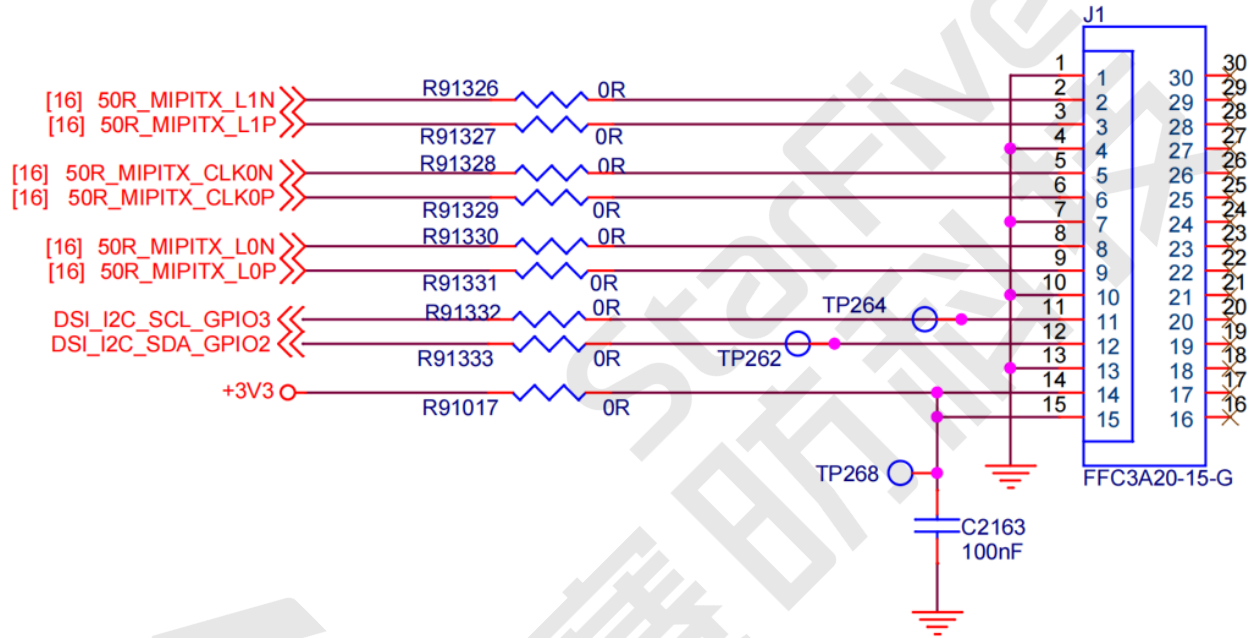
J1

[16] 50R_MIPITX_L1N
[16] 50R_MIPITX_L1P
[16] 50R_MIPITX_CLK0N
[16] 50R_MIPITX_CLK0P
[16] 50R_MIPITX_L0N
[16] 50R_MIPITX_L0P
DSI_I2C_SCL_GPIO3
DSI_I2C_SDA_GPIO2
+3V3

R91326 0R
R91327 0R
R91328 0R
R91329 0R
R91330 0R
R91331 0R
R91332 0R
R91333 0R
R91017 0R

TP264
TP262
TP268

C2163
100nF

1 2 3 4 5 6 7 8 9 10 11 12 13 14 15

1 2 3 4 5 6 7 8 9 10 11 12 13 14 15
30 29 28 27 26 25 24 23 22 21 20 19 18 17 16

30 29 28 27 26 25 24 23 22 21 20 19 18 17 16

FFC3A20-15-G

StarFive 赛昉科技